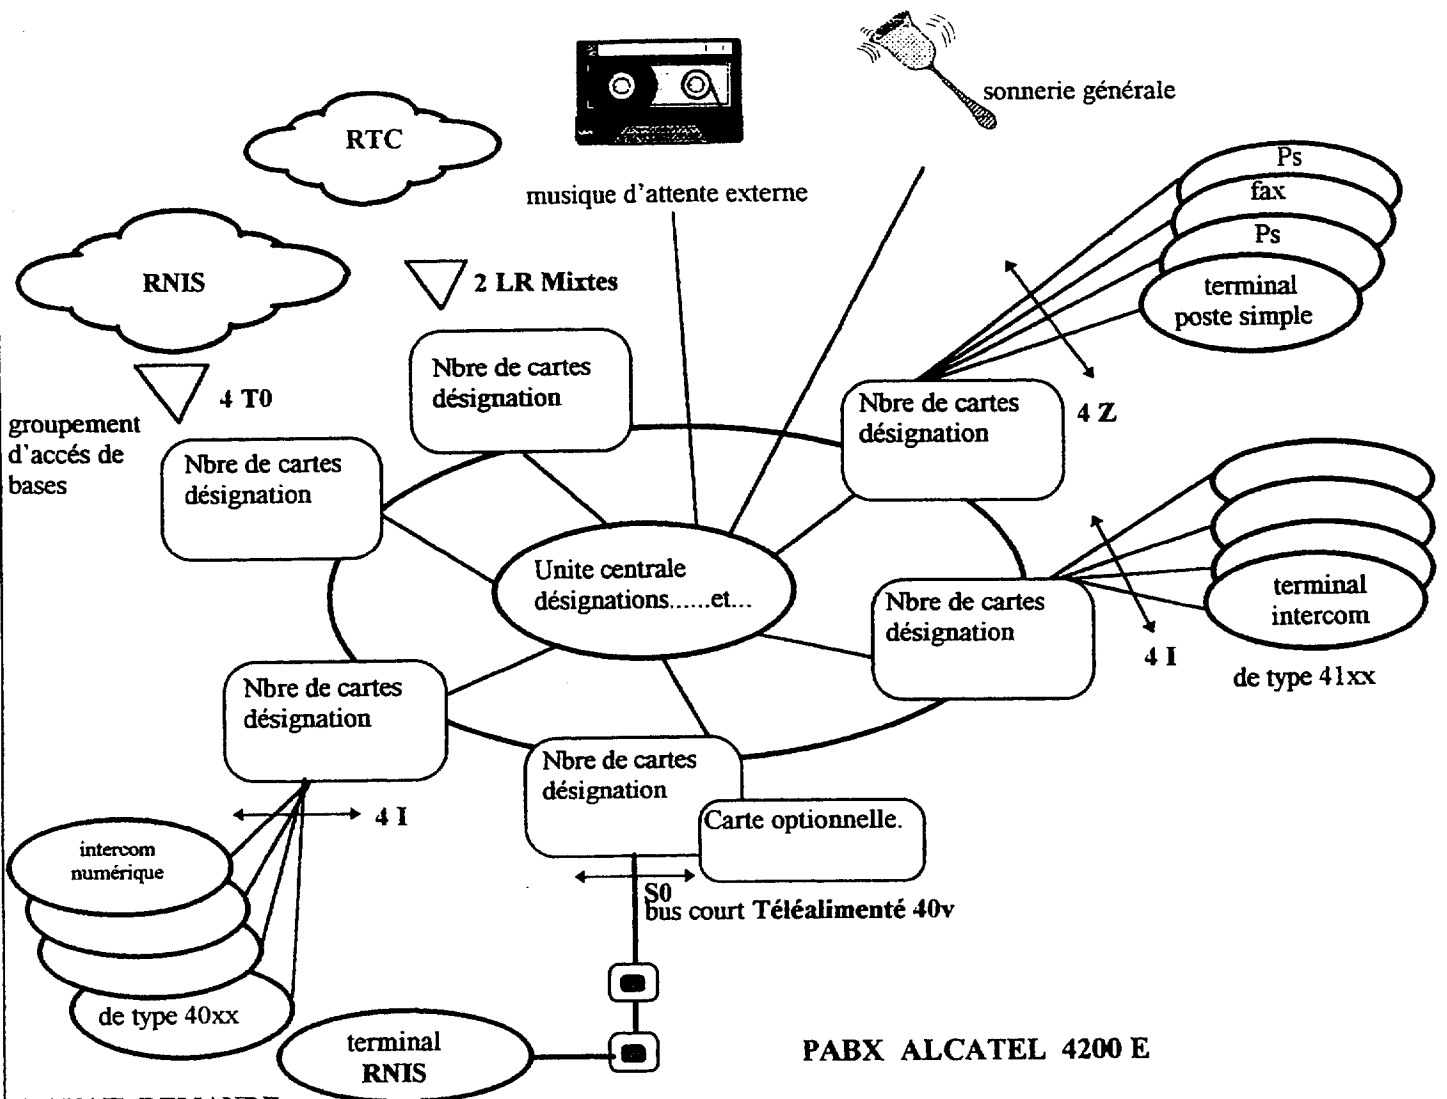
sonnerie générale

RTC

musique d'attente externe

Ps
fax
Ps
terminal poste simple

RNIS

2 LR Mixtes

Nbre de cartes désignation

4 T0

groupement d'accés de bases

Nbre de cartes désignation

Nbre de cartes désignation

4 Z

Unite centrale désignations......et...

Nbre de cartes désignation

terminal intercom

4 I

de type 41xx

Nbre de cartes désignation

Nbre de cartes désignation

Carte optionnelle.

4 I

intercom numérique

S0
bus court Téléalimenté 40v

de type 40xx

terminal RNIS

PABX ALCATEL 4200 E

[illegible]